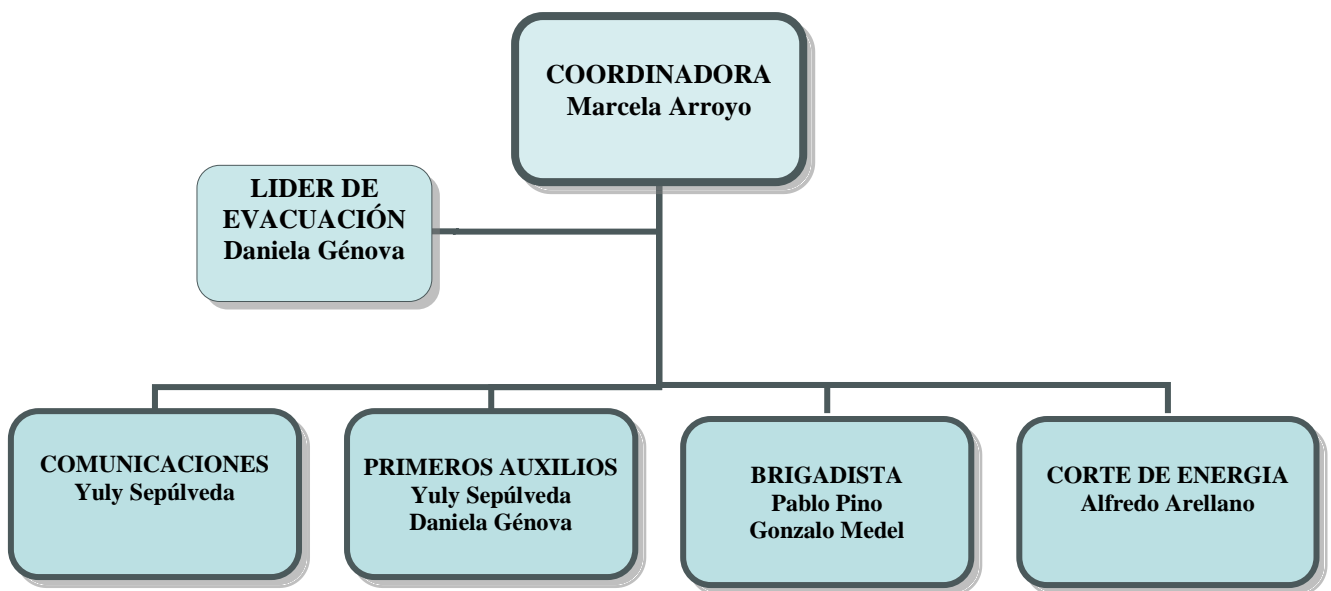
COORDINADORA
Marcela Arroyo

LIDER DE EVACUACIÓN
Daniela Génova

COMUNICACIONES
Yuly Sepúlveda

PRIMEROS AUXILIOS
Yuly Sepúlveda
Daniela Génova

BRIGADISTA
Pablo Pino
Gonzalo Medel

CORTE DE ENERGIA
Alfredo Arellano